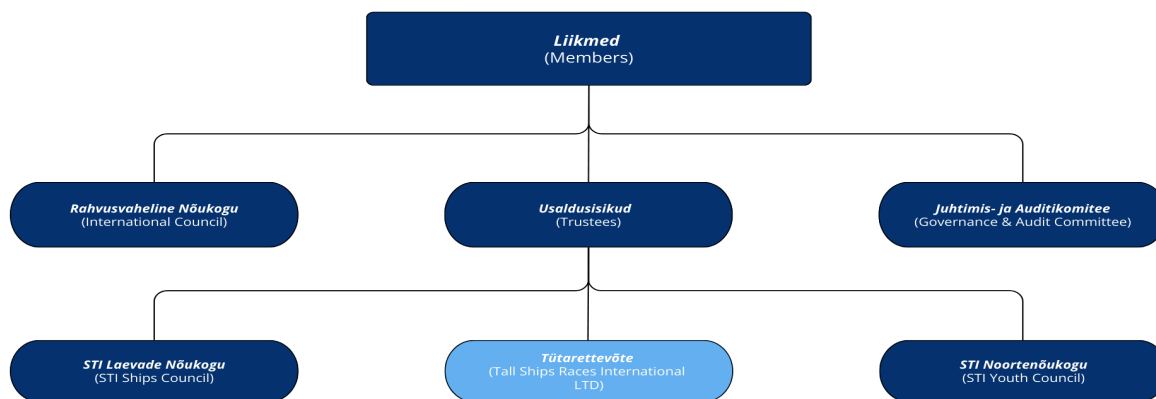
Liikmed
(Members)

Rahvusvaheline Nõukogu
(International Council)

Usaldusisikud
(Trustees)

Juhtimis- ja Auditikomitee
(Governance & Audit Committee)

STI Laevade Nõukogu
(STI Ships Council)

Tütarettevõte
(Tall Ships Races International LTD)

STI Noortenõukogu
(STI Youth Council)